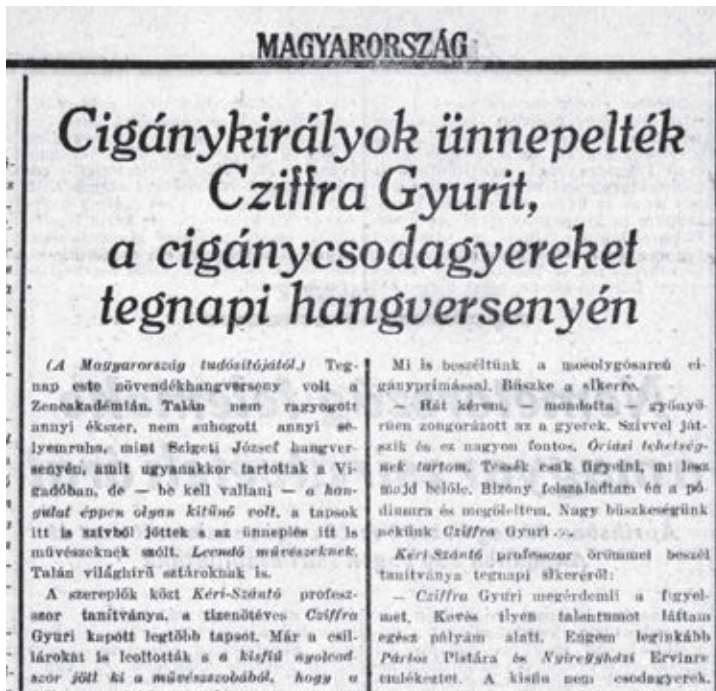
MAGYARORSZÁG

Cigánykirályok ünnepelték Cziffra Gyurit, a cigánycsodagyereket tegnapi hangversenyén

(A Magyarország tudósítójától.) Tegnap este növendékhangverseny volt a Zeneakadémián. Talán nem ragyogott annyi ékszer, nem suhogott annyi selyemruha, mint Szigeti József hangversenyén, amit ugyanakkor tartottak a Vigadóban, de — be kell vallani — a hangulat éppen olyan kitűnő volt, a tapsok itt is szívből jöttek s az ünneplés itt is művészeknek szólt. Leendő művészeknek. Talán világhírű sztároknak is.

A szereplők közt Kéri-Szántó professzor tanítványa, a tizenötéves Cziffra Gyuri kapott legtöbb tapsot. Már a csillárokat is leoltották s a kisfiú nyolcadszor jött ki a művészszobából, hogy a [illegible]

Mi is beszéltünk a mosolygósarcú cigányprímással. Büszke a sikerre.

— Hát kérem, — mondotta — gyönyörűen zongorázott az a gyerek. Szívvel játszik és ez nagyon fontos. Óriási tehetségnek tartom. Tessék csak figyelni, mi lesz majd belőle. Bizony felszaladtam én a pódiumra és megöleltem. Nagy büszkeségünk nekünk Cziffra Gyuri . . .

Kéri-Szántó professzor örömmel beszél tanítványa tegnapi sikeréről:

— Cziffra Gyuri megérdemli a figyelmet. Kevés ilyen talentumot láttam egész pályám alatt. Engem leginkább Pártos Pistára és Nyiregyházi Ervinre emlékeztet. A kisfiú nem csodagyerek,